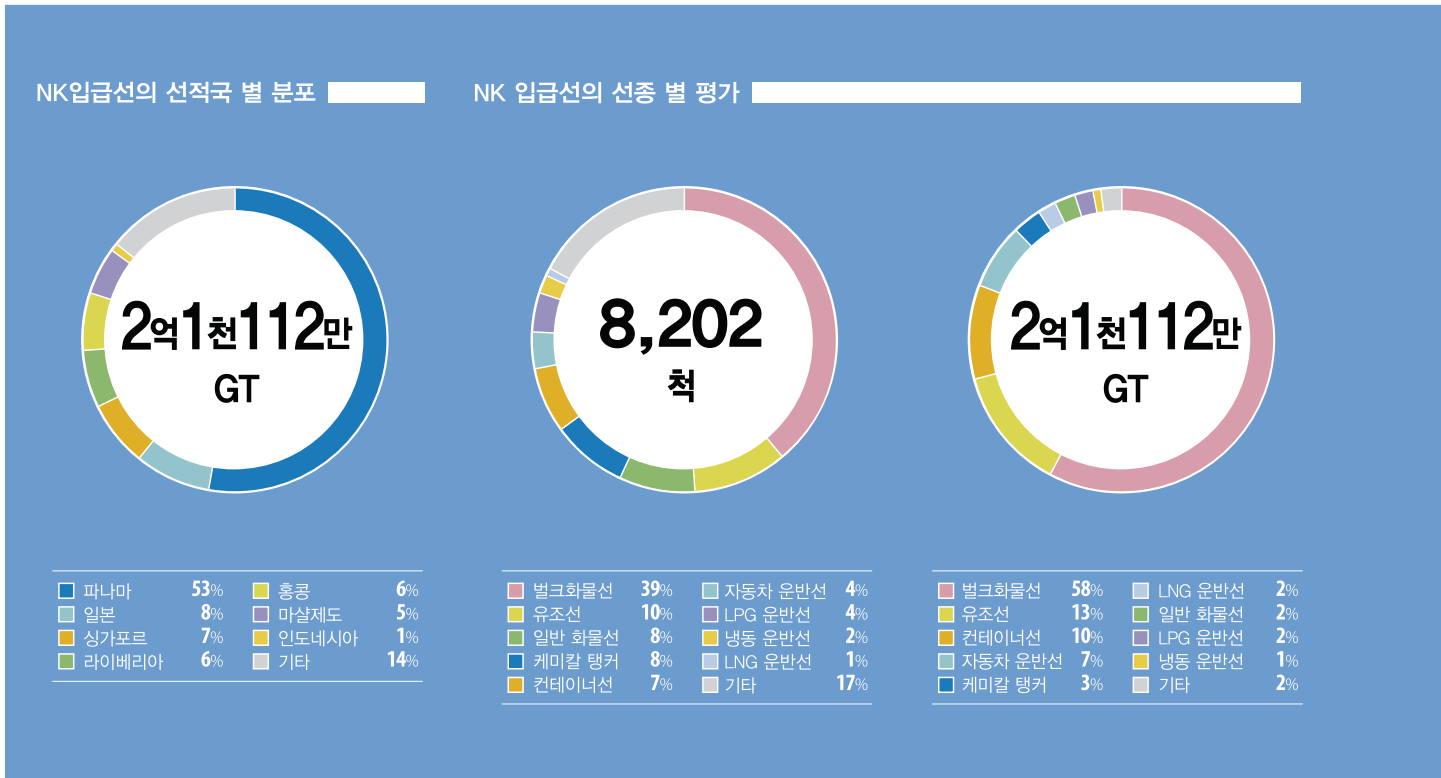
NK입급선의 선적국 별 분포

NK 입급선의 선종 별 평가

2억1천112만
GT

8,202
척

2억1천112만
GT

| | | | |
|---|---|---|---|
| 파나마 | 53% | 홍콩 | 6% |
| 일본 | 8% | 마샬제도 | 5% |
| 싱가포르 | 7% | 인도네시아 | 1% |
| 라이베리아 | 6% | 기타 | 14% |

| | | | |
|---|---|---|---|
| 벌크화물선 | 39% | 자동차 운반선 | 4% |
| 유조선 | 10% | LPG 운반선 | 4% |
| 일반 화물선 | 8% | 냉동 운반선 | 2% |
| 케미칼 탱커 | 8% | LNG 운반선 | 1% |
| 컨테이너선 | 7% | 기타 | 17% |

| | | | |
|---|---|---|---|
| 벌크화물선 | 58% | LNG 운반선 | 2% |
| 유조선 | 13% | 일반 화물선 | 2% |
| 컨테이너선 | 10% | LPG 운반선 | 2% |
| 자동차 운반선 | 7% | 냉동 운반선 | 1% |
| 케미칼 탱커 | 3% | 기타 | 2% |